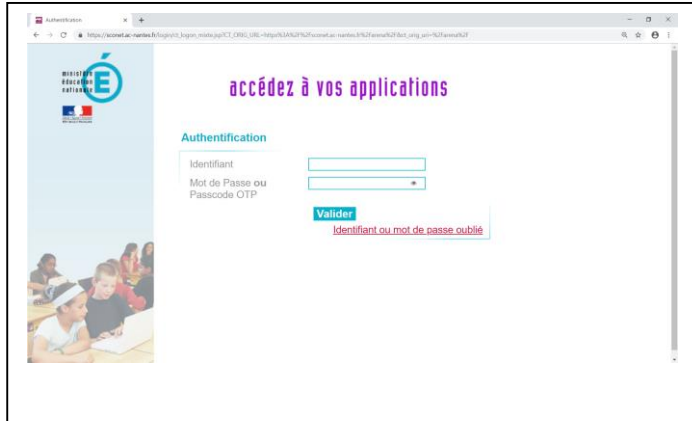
Authentification

https://sconet.ac-nantes.fr/login/ct_logon_mixte.jsp?CT_ORIG_URL=https%3A%2F%2Fsconet.ac-nantes.fr%2Farena%2F&ct_orig_uri=%2Farena%2F

ministère éducation nationale

accédez à vos applications

Authentification

Identifiant

Mot de Passe ou Passcode OTP

Valider

Identifiant ou mot de passe oublié